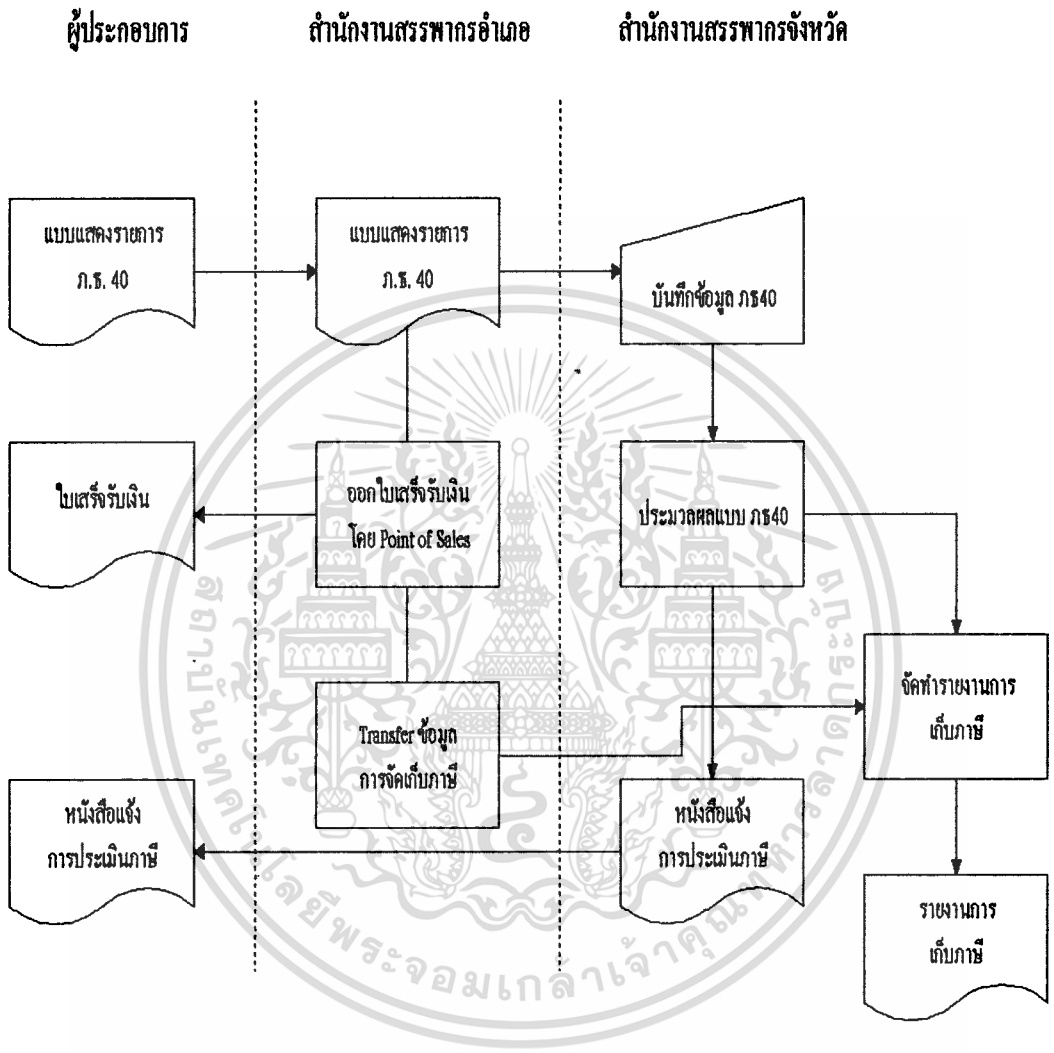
ผู้ประกอบการ

สำนักงานสรรพากรอำเภอ

สำนักงานสรรพากรจังหวัด

แบบแสดงรายการ ภ.ธ. 40

แบบแสดงรายการ ภ.ธ. 40

บันทึกข้อมูล ภธ40

ใบเสร็จรับเงิน

ออกใบเสร็จรับเงิน โดย Point of Sales

ประมวลผลแบบ ภธ40

จัดทำรายงานการ เก็บภาษี

Transfer ข้อมูล การจัดเก็บภาษี

หนังสือแจ้ง การประเมินภาษี

หนังสือแจ้ง การประเมินภาษี

รายงานการ เก็บภาษี

มหาวิทยาลัยเทคโนโลยีพระจอมเกล้าเจ้าคุณทหารลาดกระบัง